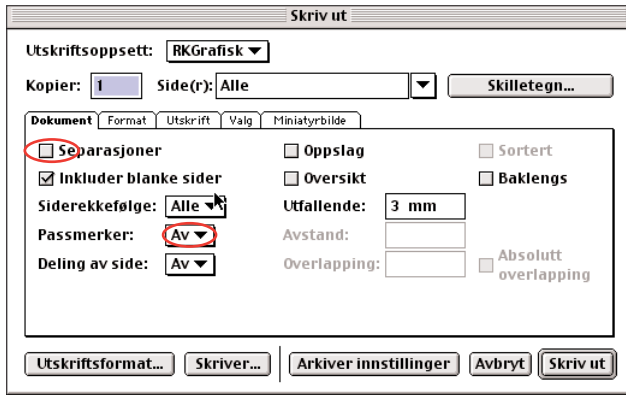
Skriv ut

Utskriftsoppsett: RKGrafisk

Kopier: 1 Side(r): Alle

Skilletegn...

Dokument | Format | Utskrift | Valg | Miniatyrbilde

☐ Separasjoner
☑ Inkluder blanke sider
Siderekkefølge: Alle
Passmerker: Av
Deling av side: Av

☐ Oppslag
☐ Oversikt
Utfallende: 3 mm
Avstand:
Overlapping:

☐ Sortert
☐ Baklengs
☐ Absolutt overlapping

Utskriftsformat... | Skriver... | Arkiver innstillinger | Avbryt | Skriv ut